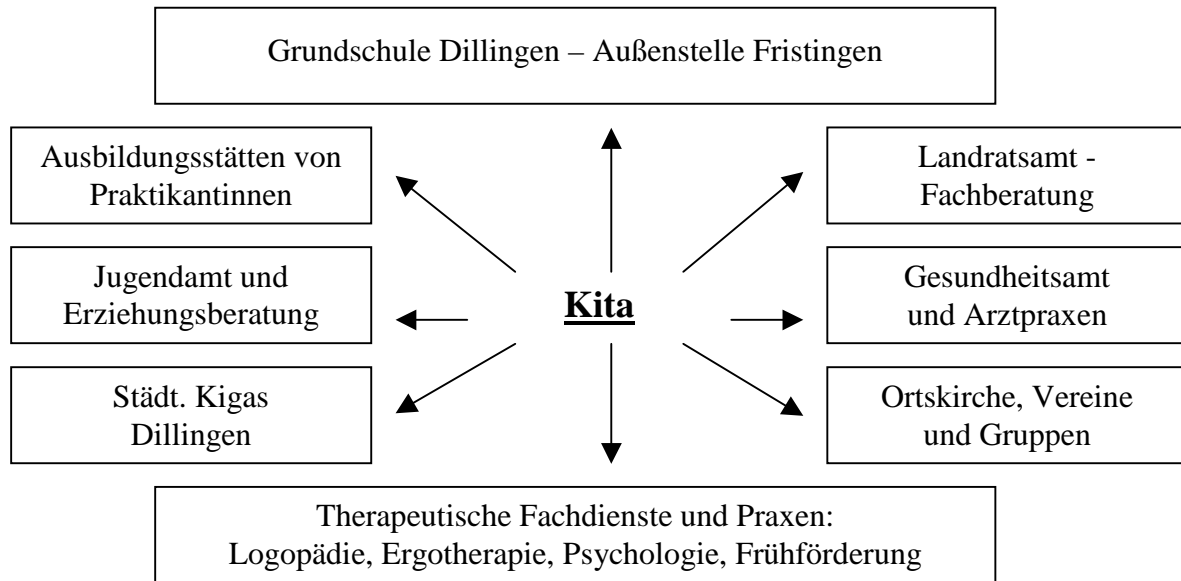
Grundschule Dillingen – Außenstelle Fristingen

Ausbildungsstätten von Praktikantinnen

Landratsamt - Fachberatung

Jugendamt und Erziehungsberatung

Kita

Gesundheitsamt und Arztpraxen

Städt. Kigas Dillingen

Ortskirche, Vereine und Gruppen

Therapeutische Fachdienste und Praxen: Logopädie, Ergotherapie, Psychologie, Frühförderung